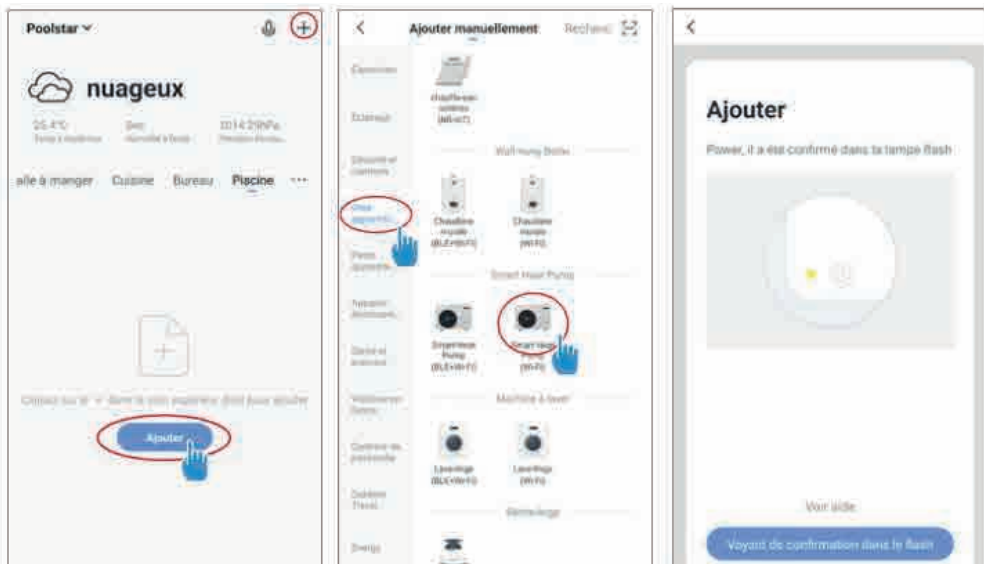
Poolstar ˅

nuageux

25.4°C Temp. extérieure
Sec Humidité à l'exté
1014.29hPa Pression extérie

alle à manger Cuisine Bureau Piscine ···

Cliquez sur le + dans le coin supérieur droit pour ajouter

Ajouter

<

Ajouter manuellement

Recherc

Caméras

Extérieur

Sécurité et capteurs

Gros appareils

Petits appareils

Appareils de cuisine

Santé et exercice

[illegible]

Contrôle de proximité

Outdoor Travel

Energy

chauffe-eau solaire (Wi-Fi)

Wall-hung Boiler

Chaudière murale (BLE+Wi-Fi)

Chaudière murale (Wi-Fi)

Smart Heat Pump

Smart Heat Pump (BLE+Wi-Fi)

Smart Heat Pump (Wi-Fi)

Machine à laver

Lave-linge (BLE+Wi-Fi)

Lave-linge (Wi-Fi)

Séchelinge

<

Ajouter

Power, il a été confirmé dans la lampe flash

Voir aide

Voyant de confirmation dans le flash